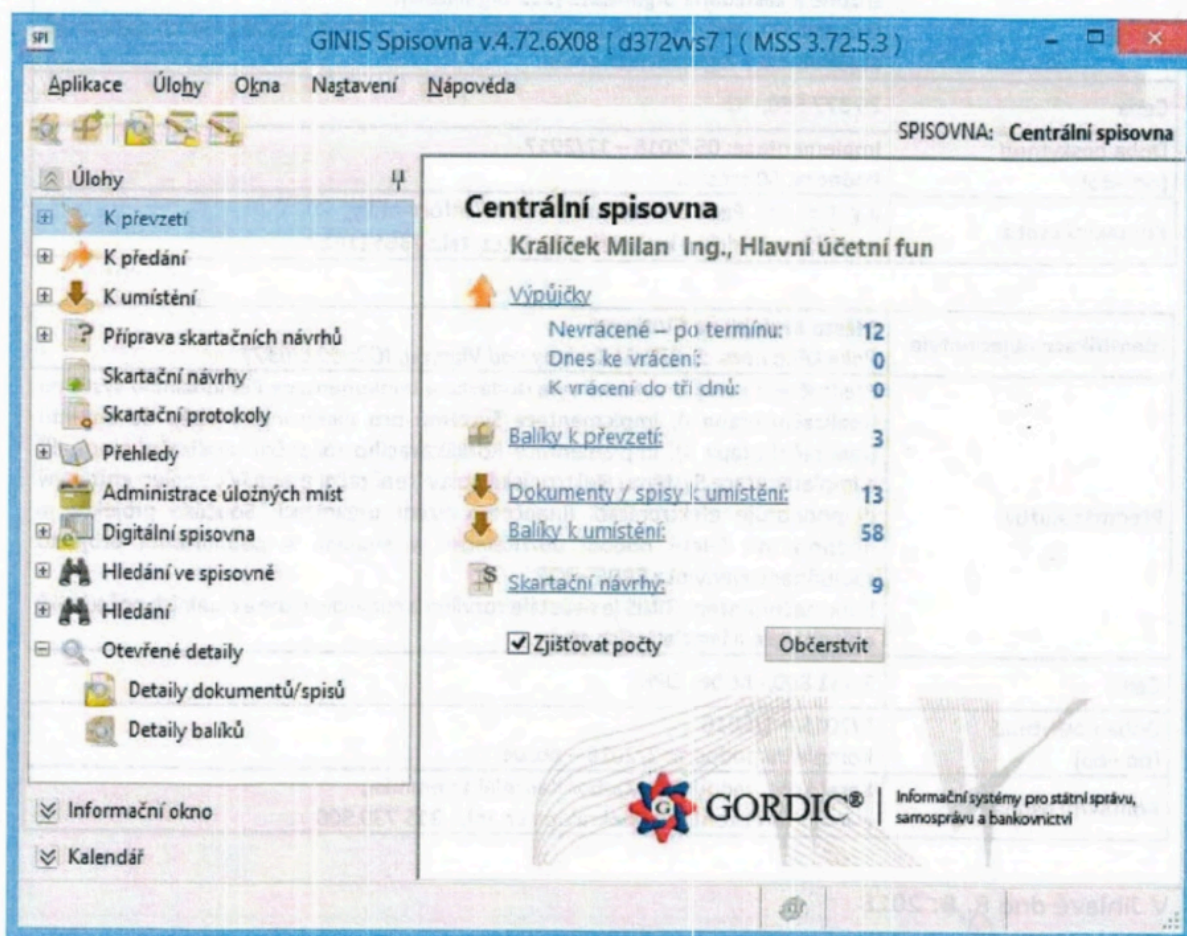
GINIS Spisovna v.4.72.6X08 [ d372vvs7 ] ( MSS 3.72.5.3 )

Aplikace Úlohy Okna Nastavení Nápověda

SPISOVNA: Centrální spisovna

Úlohy

K převzetí
K předání
K umístění
Příprava skartačních návrhů
Skartační návrhy
Skartační protokoly
Přehledy
Administrace úložných míst
Digitální spisovna
Hledání ve spisovně
Hledání
Otevřené detaily
Detaily dokumentů/spisů
Detaily balíků

Informační okno
Kalendář

Centrální spisovna
Králíček Milan Ing., Hlavní účetní fun

Výpůjčky
Nevrácené – po termínu: 12
Dnes ke vrácení: 0
K vrácení do tří dnů: 0

Balíky k převzetí: 3
Dokumenty / spisy k umístění: 13
Balíky k umístění: 58
Skartační návrhy: 9

Zjišťovat počty
Občerstvit

GORDIC® Informační systémy pro státní správu, samosprávu a bankovnictví

V Jihlavě dne 8. 8. 2013